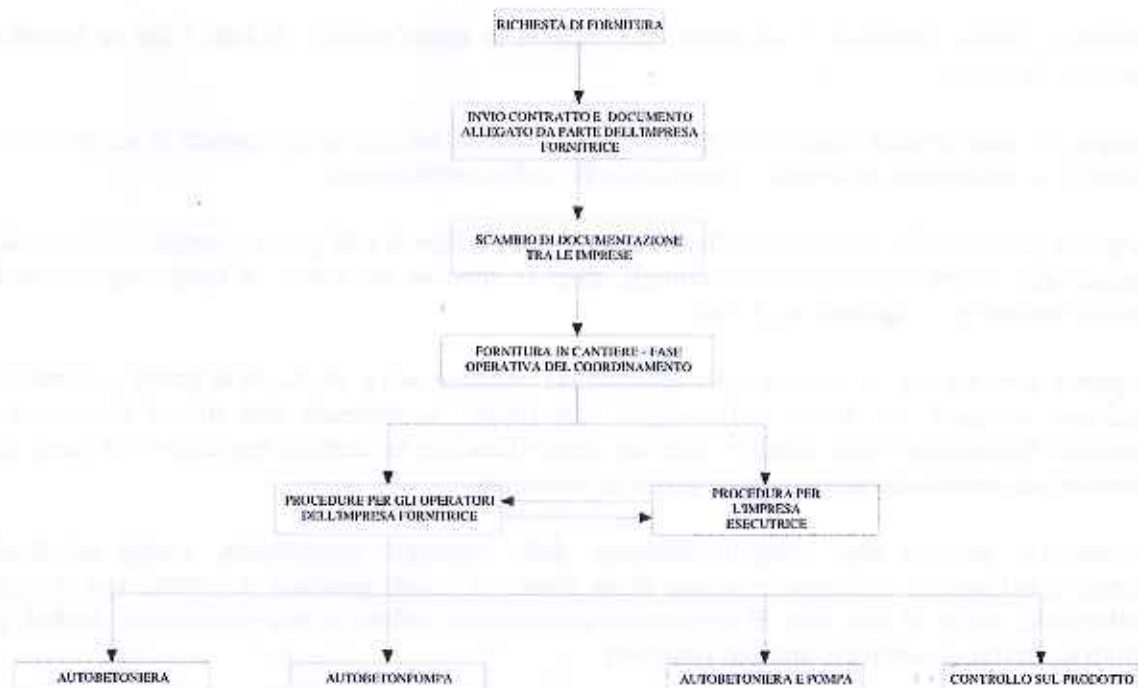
RICHIESTA DI FORNITURA

INVIO CONTRATTO E DOCUMENTO ALLEGATO DA PARTE DELL'IMPRESA FORNITRICE

SCAMBIO DI DOCUMENTAZIONE TRA LE IMPRESE

FORNITURA IN CANTIERE - FASE OPERATIVA DEL COORDINAMENTO

PROCEDURE PER GLI OPERATORI DELL'IMPRESA FORNITRICE

PROCEDURA PER L'IMPRESA ESECUTRICE

AUTOBETONIERA

AUTOBETONPOMPA

AUTOBETONIERA E POMPA

CONTROLLO SUL PRODOTTO